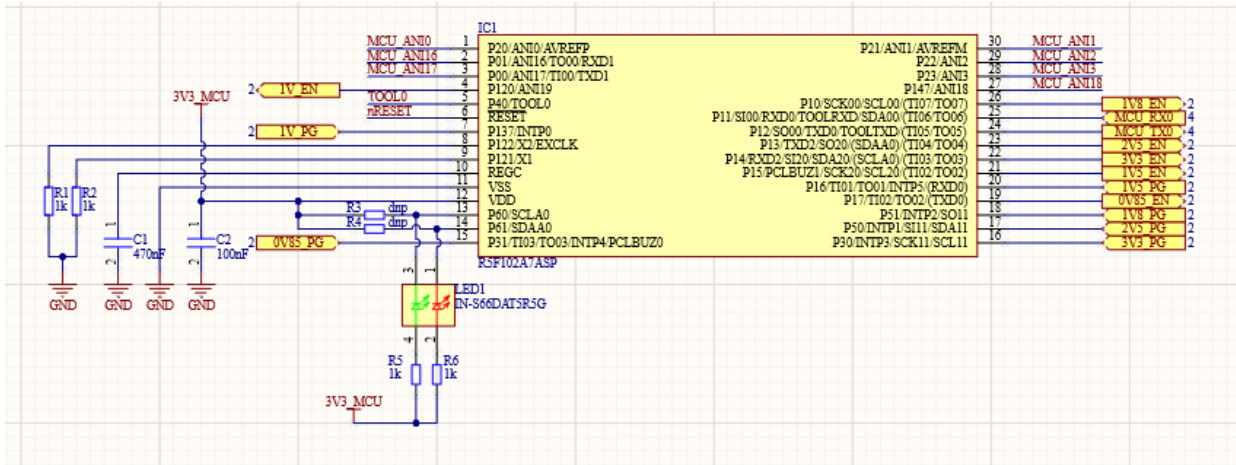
IC1

MCU_ANI0 1 P20/ANI0/AVREFP
MCU_ANI16 2 P01/ANI16/TO00/RXD1
MCU_ANI17 3 P00/ANI17/TI00/TXD1
2 1V_EN 4 P120/ANI19
TOOL0 5 P40/TOOL0
nRESET 6 RESET
2 1V_PG 7 P137/INTP0
8 P122/X2/EXCLK
9 P121/X1
10 REGC
11 VSS
12 VDD
13 P60/SCLA0
14 P61/SDAA0
2 0V85_PG 15 P31/TI03/TO03/INTP4/PCLBUZ0

R5F102A7ASP

P21/ANI1/AVREFM 30 MCU_ANI1
P22/ANI2 29 MCU_ANI2
P23/ANI3 28 MCU_ANI3
P147/ANI18 27 MCU_ANI18
P10/SCK00/SCL00/(TI07/TO07) 26 1V8_EN 2
P11/SI00/RXD0/TOOLRXD/SDA00/(TI06/TO06) 25 MCU_RX0 4
P12/SO00/TXD0/TOOLTXD/(TI05/TO05) 24 MCU_TX0 4
P13/TXD2/SO20/(SDAA0)/(TI04/TO04) 23 2V5_EN 2
P14/RXD2/SI20/SDA20/(SCLA0)/(TI03/TO03) 22 3V3_EN 2
P15/PCLBUZ1/SCK20/SCL20/(TI02/TO02) 21 1V5_EN 2
P16/TI01/TO01/INTP5/(RXD0) 20 1V5_PG 2
P17/TI02/TO02/(TXD0) 19 0V85_EN 2
P51/INTP2/SO11 18 1V8_PG 2
P50/INTP1/SI11/SDA11 17 2V5_PG 2
P30/INTP3/SCK11/SCL11 16 3V3_PG 2

3V3_MCU
R1 1k
R2 1k
C1 470nF
C2 100nF
1 2
1 2
GND GND GND GND
R3 dnp
R4 dnp
3 1
LED1
IN-S66DAT5R5G
4 2
R5 1k
R6 1k
3V3_MCU